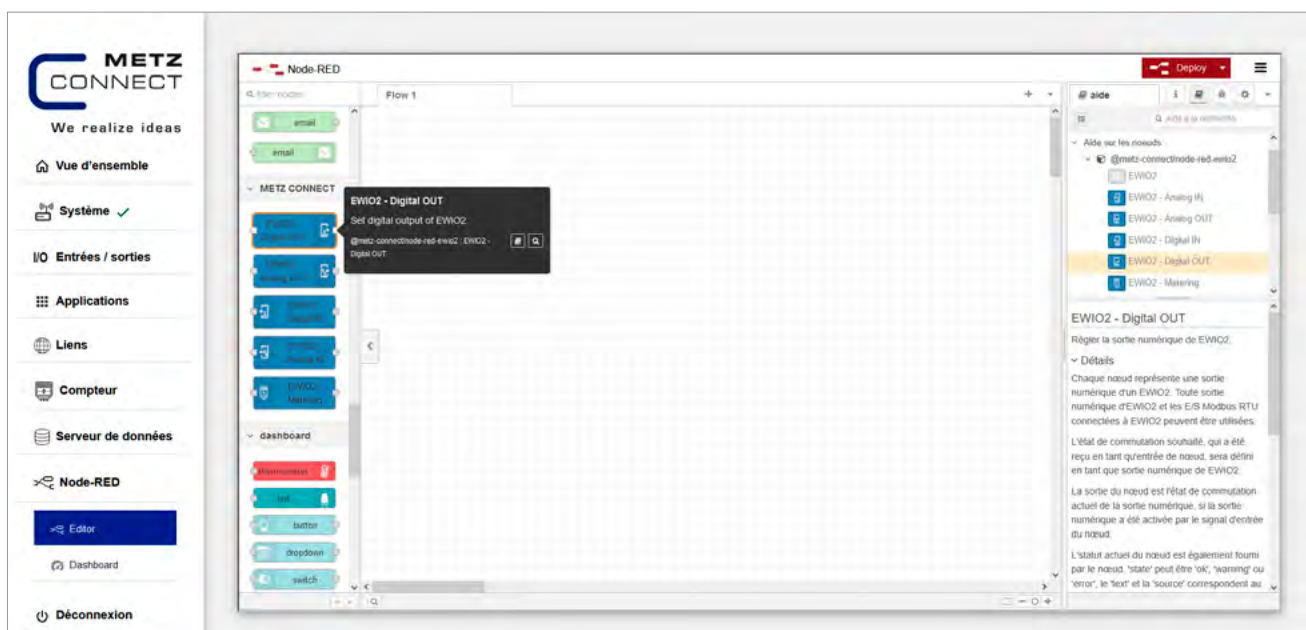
METZ CONNECT

We realize ideas

Vue d'ensemble

Système

I/O Entrées / sorties

Applications

Liens

Compteur

Serveur de données

Node-RED

Editor

Dashboard

Déconnexion

Node-RED

Deploy

filter nodes

Flow 1

email

email

METZ CONNECT

EWIO2 - Digital OUT

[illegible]

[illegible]

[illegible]

EWIO2 Metering

dashboard

thermometer

text

button

dropdown

switch

EWIO2 - Digital OUT

Set digital output of EWIO2

@metz-connect/node-red-ewio2 : EWIO2 - Digital OUT

aide

Aide sur les noeuds

@metz-connect/node-red-ewio2

EWIO2

EWIO2 - Analog IN

EWIO2 - Analog OUT

EWIO2 - Digital IN

EWIO2 - Digital OUT

EWIO2 - Metering

EWIO2 - Digital OUT

Régler la sortie numérique de EWIO2.

Détails

Chaque nœud représente une sortie numérique d'un EWIO2. Toute sortie numérique d'EWIO2 et les E/S Modbus RTU connectées à EWIO2 peuvent être utilisées.

L'état de commutation souhaité, qui a été reçu en tant qu'entrée de nœud, sera défini en tant que sortie numérique de EWIO2.

La sortie du nœud est l'état de commutation actuel de la sortie numérique, si la sortie numérique a été activée par le signal d'entrée du nœud.

L'statut actuel du nœud est également fourni par le nœud. 'state' peut être 'ok', 'warning' ou 'error', le 'text' et la 'source' correspondent au